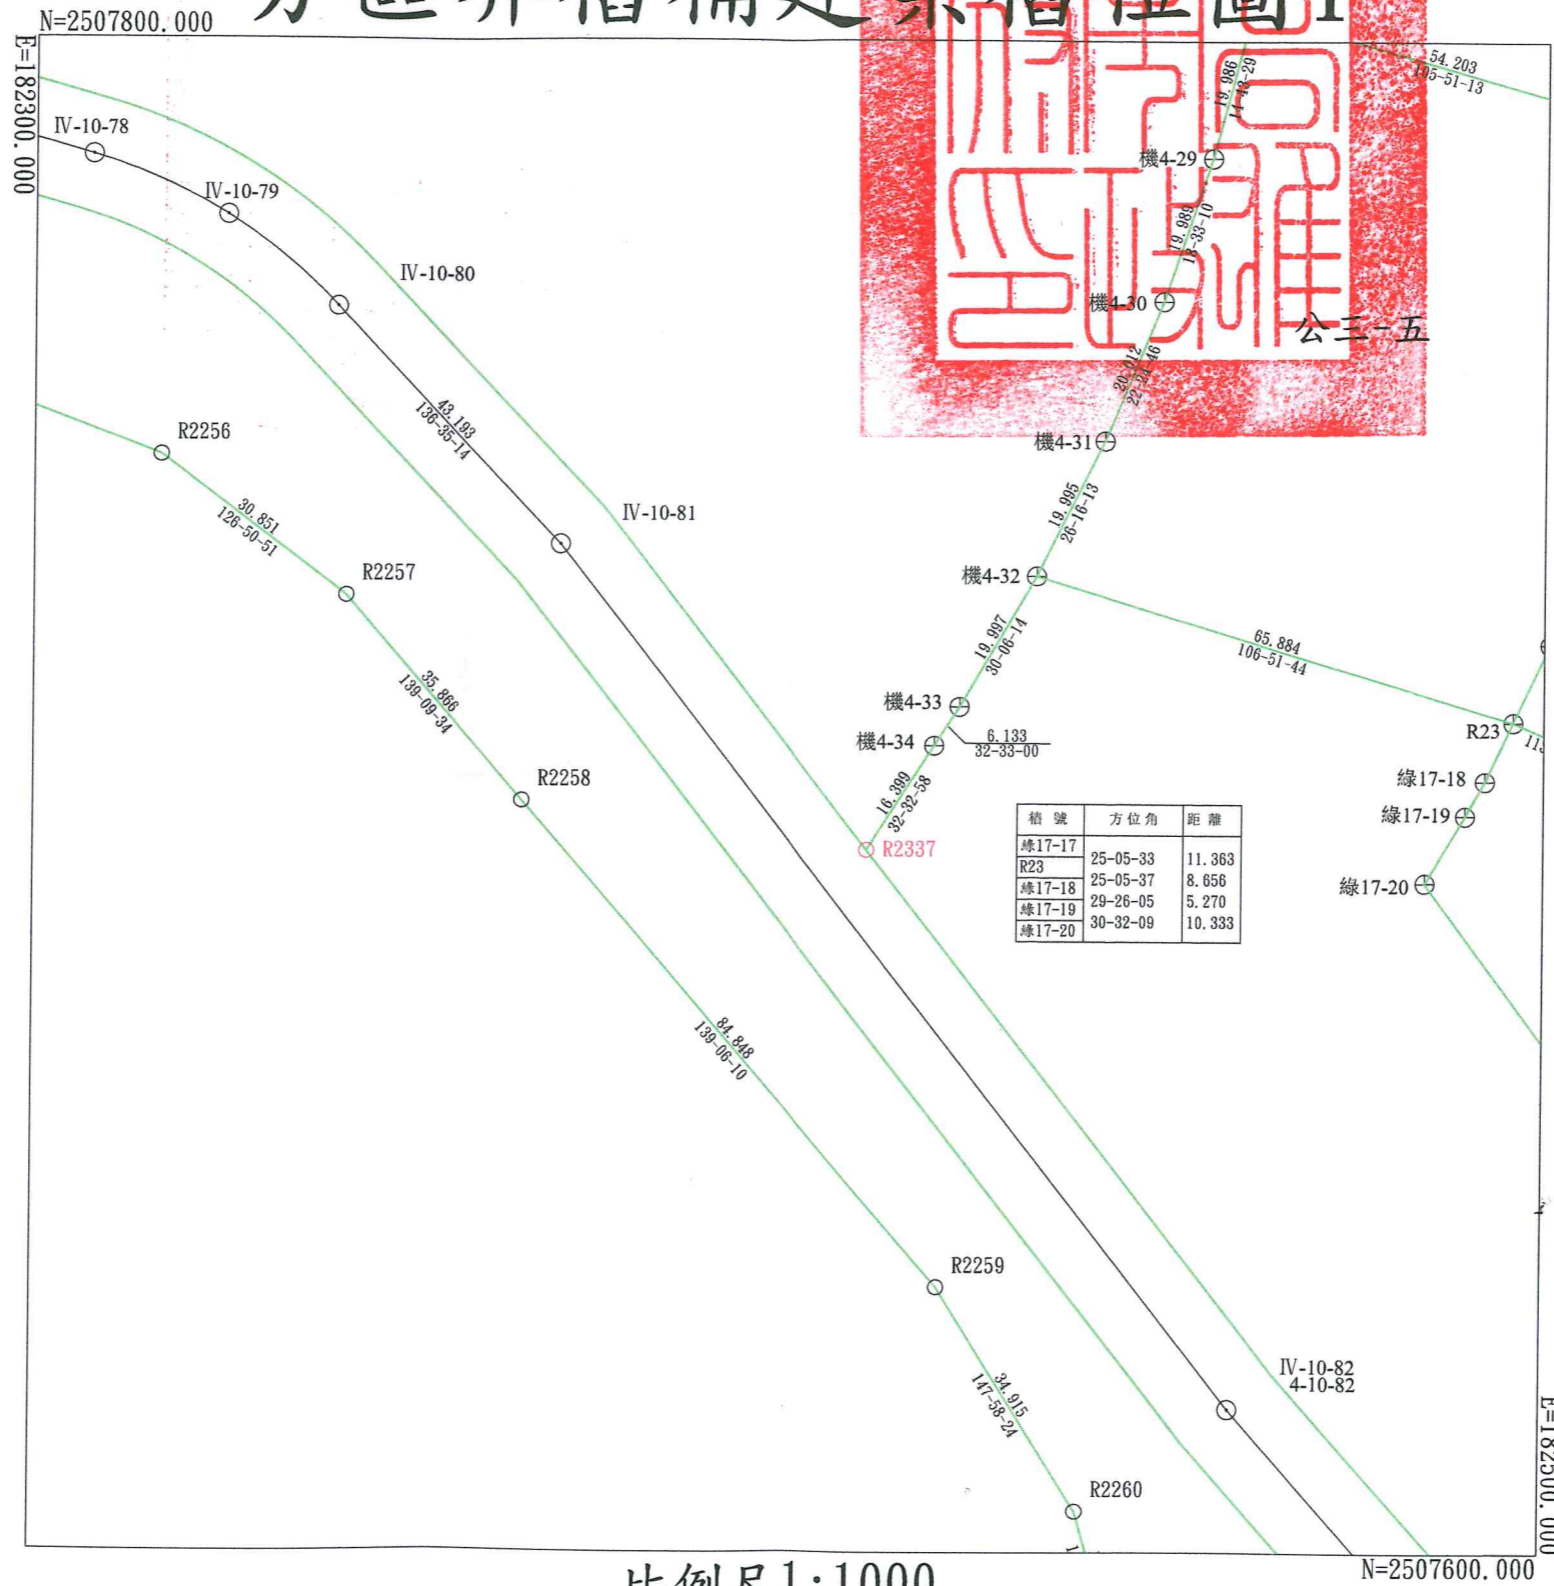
N=2507800.000

E=182300.000

IV-10-78
IV-10-79
IV-10-80
43.193
136-35-14
IV-10-81
R2256
30.851
126-50-51
R2257
35.866
139-09-34
R2258
84.848
139-06-10
R2259
34.915
147-58-24
R2260
IV-10-82
4-10-82

54.203
105-51-13
19.986
14-43-29
機4-29
19.989
13-33-10
機4-30
公三-五
20.012
22-21-46
機4-31
19.995
26-16-13
機4-32
65.884
106-51-44
19.997
30-06-14
機4-33
機4-34
6.133
32-33-00
16.399
32-32-58
R2337
R23
綠17-18
綠17-19
綠17-20

| 樁號 | 方位角 | 距離 |
|---|---|---|
| 綠17-17 | 25-05-33 | 11.363 |
| R23 | 25-05-37 | 8.656 |
| 綠17-18 | 29-26-05 | 5.270 |
| 綠17-19 | 30-32-09 | 10.333 |
| 綠17-20 | | |

E=182500.000

N=2507600.000

比例尺1:1000